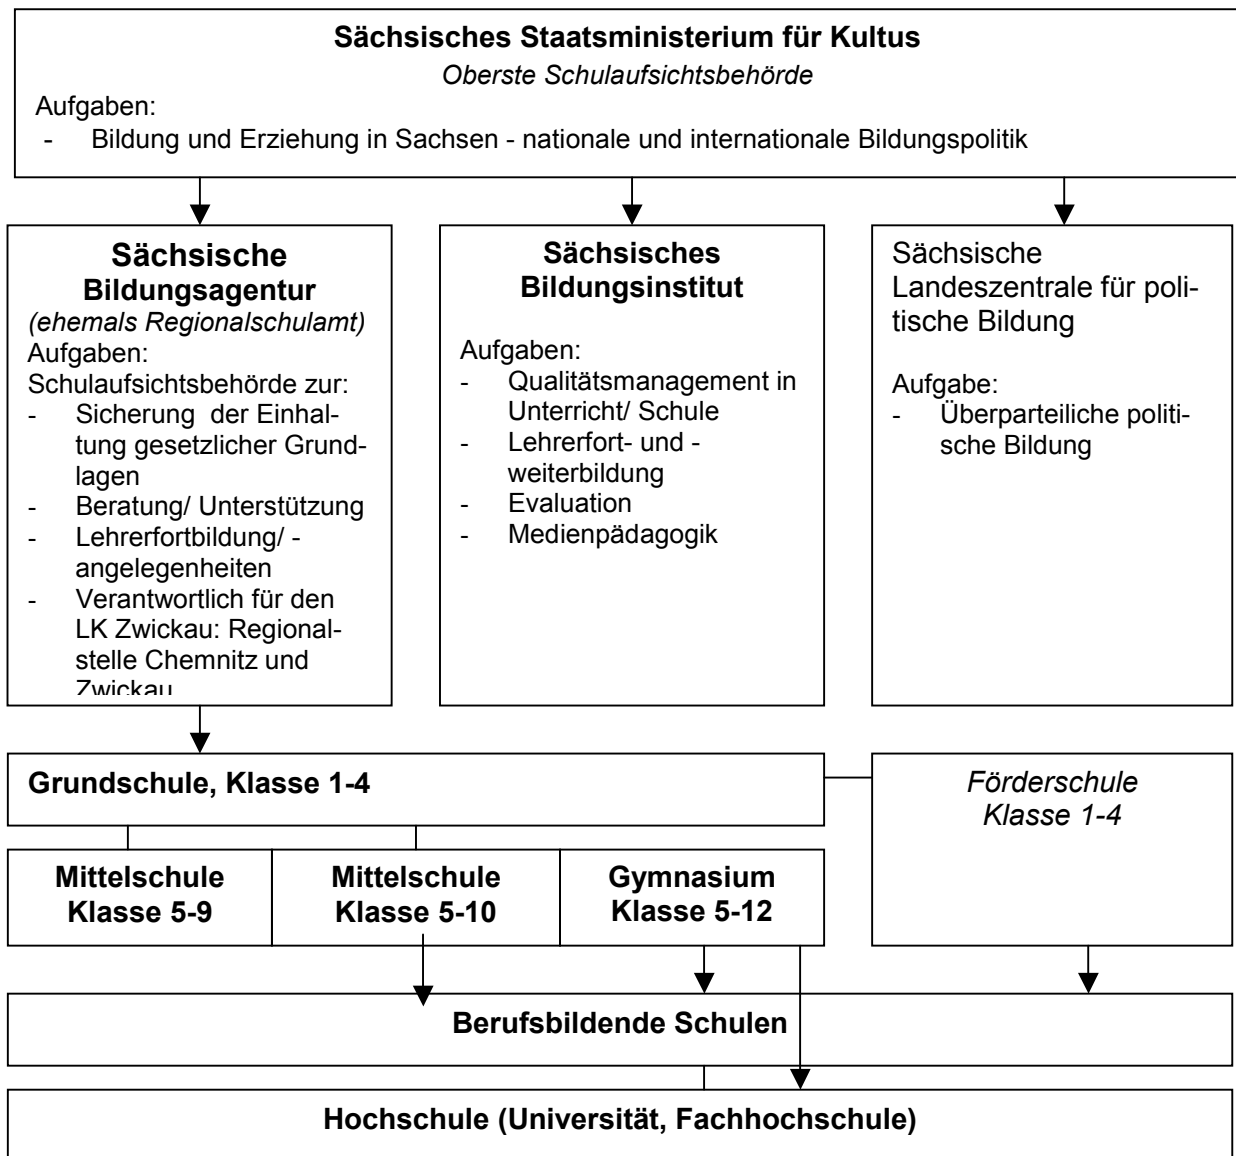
**Sächsisches Staatsministerium für Kultus**
*Oberste Schulaufsichtsbehörde*

Aufgaben:
- Bildung und Erziehung in Sachsen - nationale und internationale Bildungspolitik

**Sächsische Bildungsagentur**
*(ehemals Regionalschulamt)*
Aufgaben:
Schulaufsichtsbehörde zur:
- Sicherung der Einhaltung gesetzlicher Grundlagen
- Beratung/ Unterstützung
- Lehrerfortbildung/ -angelegenheiten
- Verantwortlich für den LK Zwickau: Regionalstelle Chemnitz und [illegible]

**Sächsisches Bildungsinstitut**

Aufgaben:
- Qualitätsmanagement in Unterricht/ Schule
- Lehrerfort- und -weiterbildung
- Evaluation
- Medienpädagogik

Sächsische Landeszentrale für politische Bildung

Aufgabe:
- Überparteiliche politische Bildung

**Grundschule, Klasse 1-4**

*Förderschule Klasse 1-4*

**Mittelschule Klasse 5-9**

**Mittelschule Klasse 5-10**

**Gymnasium Klasse 5-12**

**Berufsbildende Schulen**

**Hochschule (Universität, Fachhochschule)**